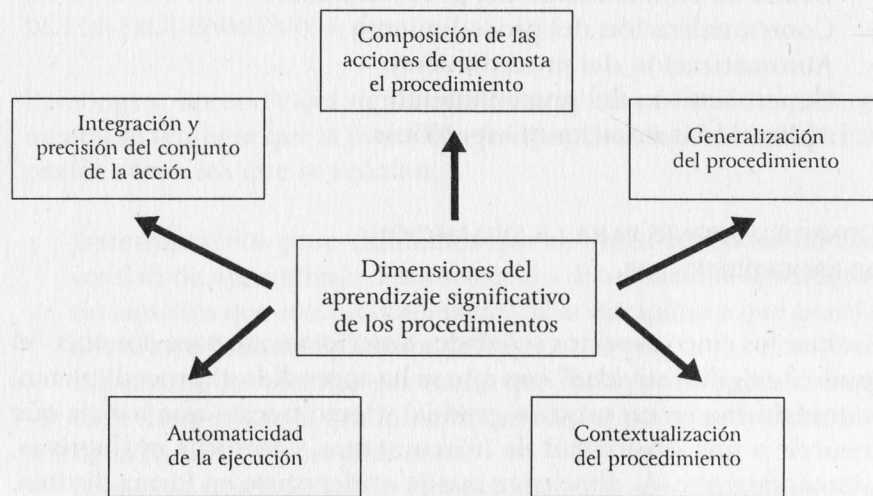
Composición de las acciones de que consta el procedimiento

Integración y precisión del conjunto de la acción

Generalización del procedimiento

Dimensiones del aprendizaje significativo de los procedimientos

Automaticidad de la ejecución

Contextualización del procedimiento